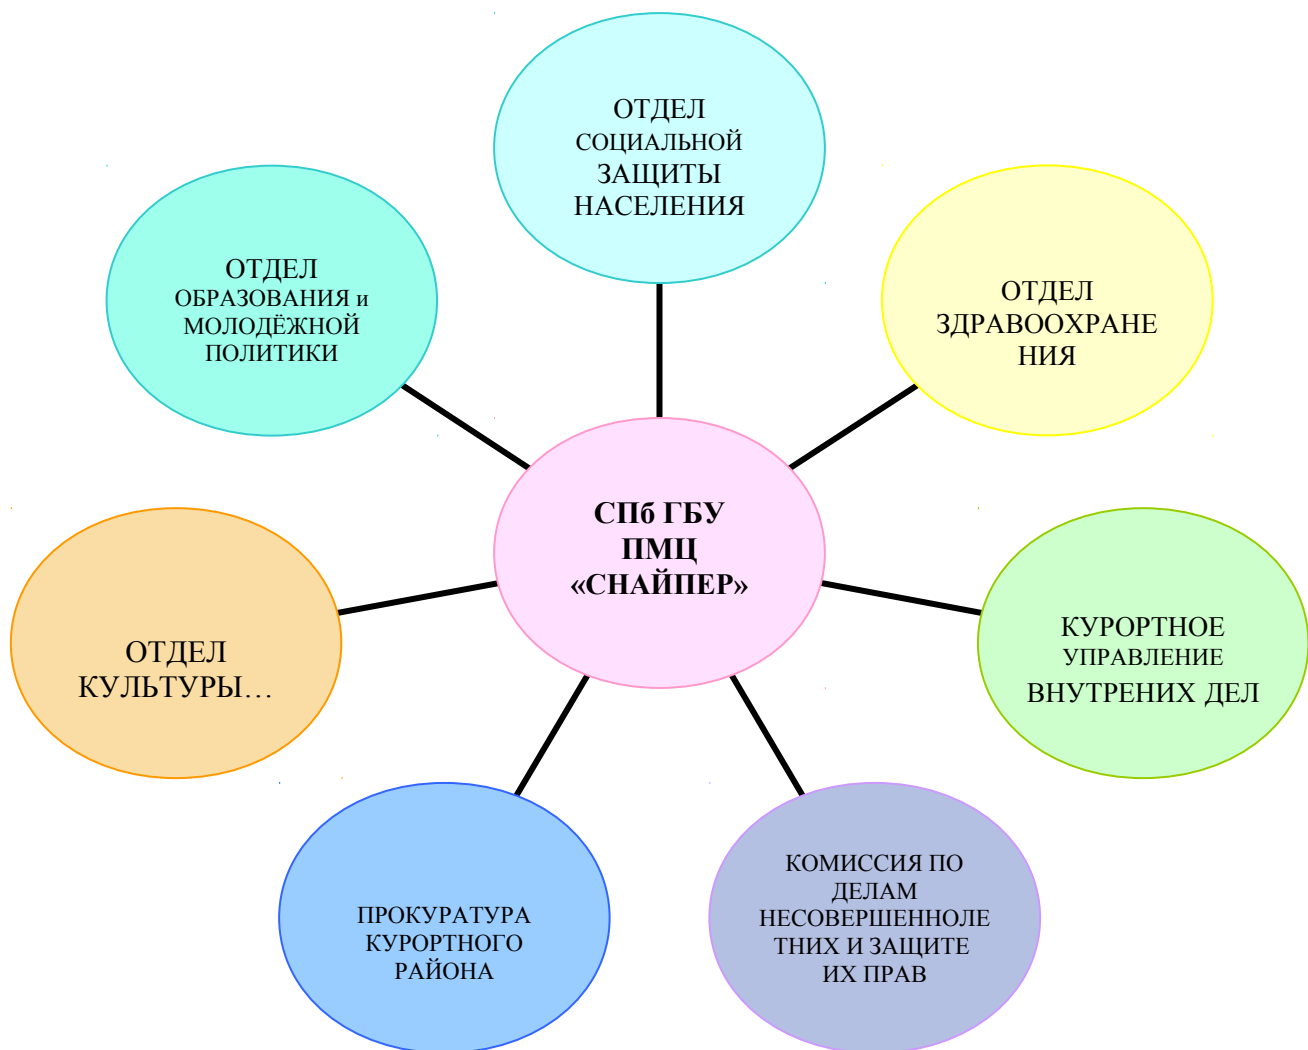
ОТДЕЛ СОЦИАЛЬНОЙ ЗАЩИТЫ НАСЕЛЕНИЯ

ОТДЕЛ ОБРАЗОВАНИЯ и МОЛОДЁЖНОЙ ПОЛИТИКИ

ОТДЕЛ ЗДРАВООХРАНЕНИЯ

СПб ГБУ ПМЦ «СНАЙПЕР»

ОТДЕЛ КУЛЬТУРЫ…

КУРОРТНОЕ УПРАВЛЕНИЕ ВНУТРЕНИХ ДЕЛ

ПРОКУРАТУРА КУРОРТНОГО РАЙОНА

КОМИССИЯ ПО ДЕЛАМ НЕСОВЕРШЕННОЛЕТНИХ И ЗАЩИТЕ ИХ ПРАВ